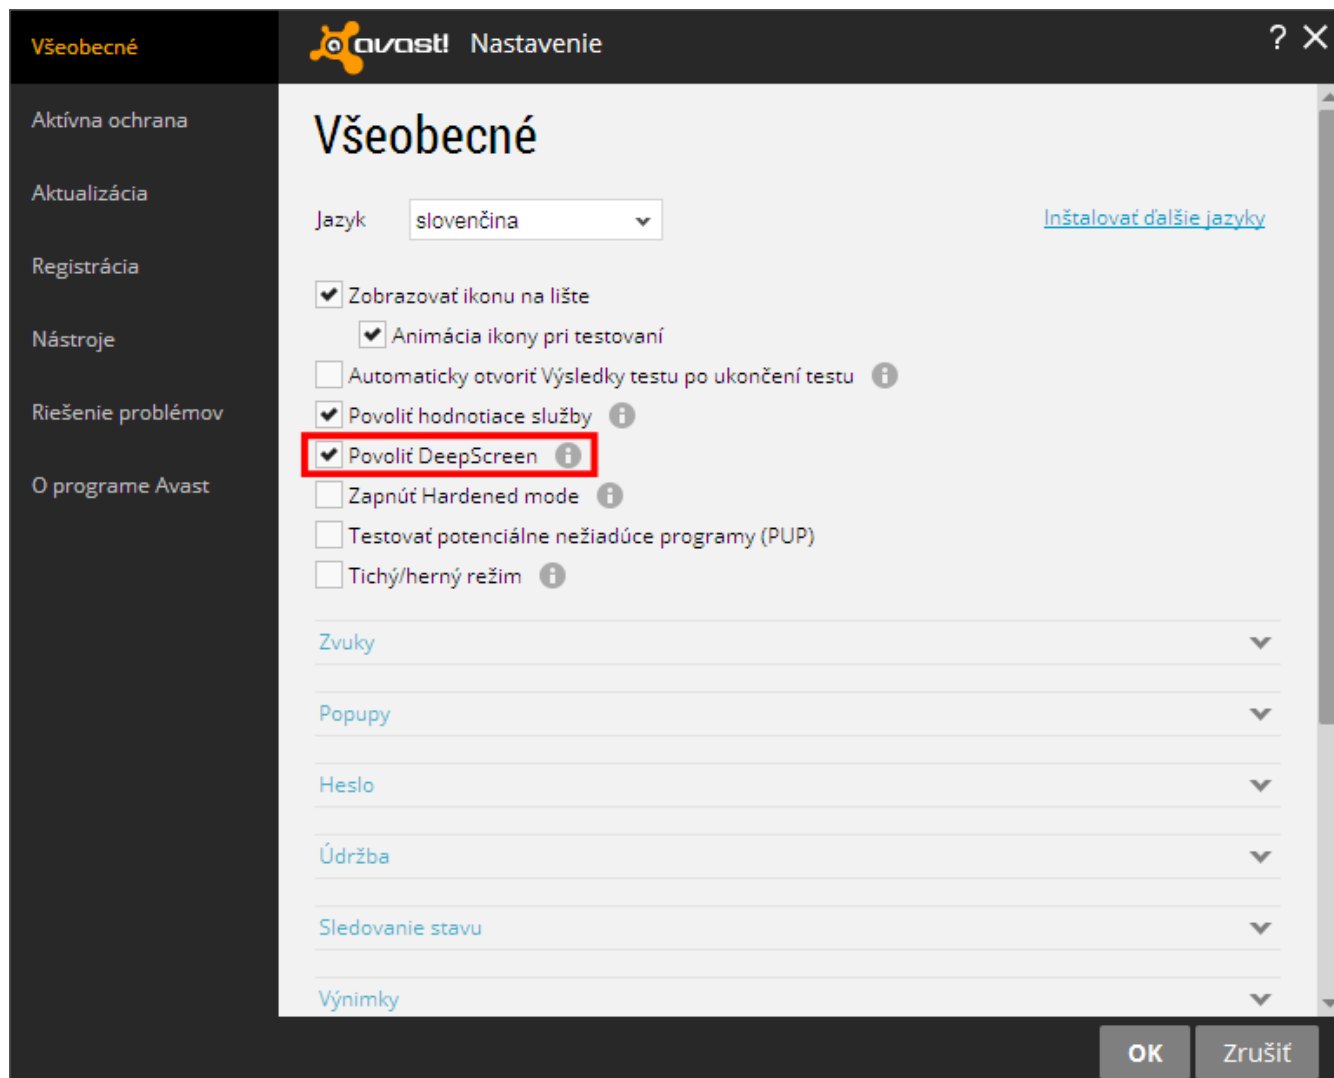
Všeobecné

Aktívna ochrana

Aktualizácia

Registrácia

Nástroje

Riešenie problémov

O programe Avast

avast! Nastavenie

? ✕

Všeobecné

Jazyk slovenčina

Inštalovať ďalšie jazyky

Zobrazovať ikonu na lište

Animácia ikony pri testovaní

Automaticky otvoriť Výsledky testu po ukončení testu

Povoliť hodnotiace služby

Povoliť DeepScreen

Zapnúť Hardened mode

Testovať potenciálne nežiadúce programy (PUP)

Tichý/herný režim

Zvuky

Popupy

Heslo

Údržba

Sledovanie stavu

Výnimky

OK

Zrušiť